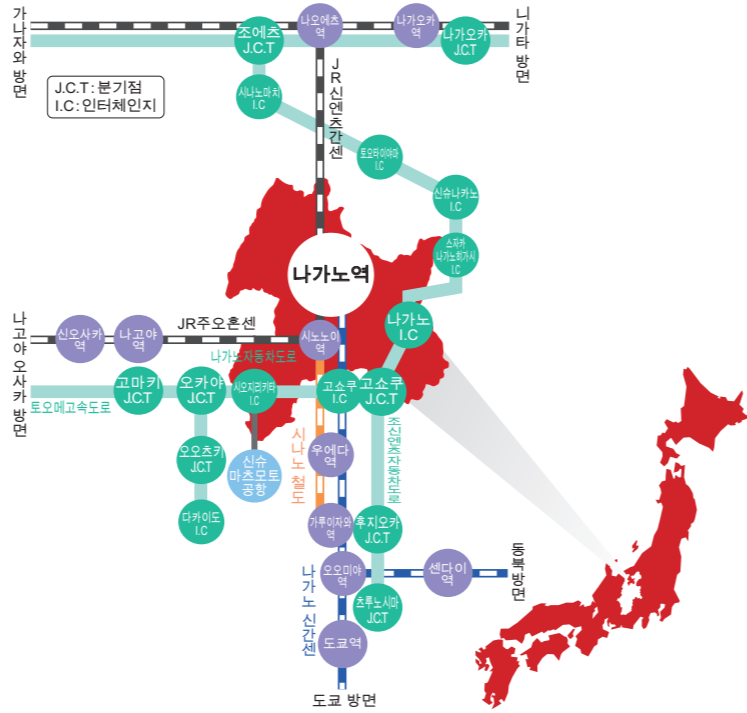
가나자와 방면

니가타 방면

조에츠 J.C.T

나오에츠 역

나가오카 역

나가오카 J.C.T

J.C.T : 분기점
I.C : 인터체인지

시나노마치 I.C

JR 신에츠간센

토요타이이야마 I.C

신슈나카노 I.C

스자카 나가노히가시 I.C

나가노역

나고야 오사카 방면

신오사카 역

나고야 역

JR주오혼센

시노노이 역

나가노 I.C

나가노자동차도로

고마키 J.C.T

오카야 J.C.T

시오지리키타 I.C

고쇼쿠 I.C

고쇼쿠 J.C.T

토요메고속도로

오오츠키 J.C.T

신슈 마츠모토 공항

시나노 철도

우에다 역

조신엣츠자동차도로

다카이도 I.C

가루이자와 역

후지오카 J.C.T

오오미야 역

센다이 역

동북 방면

나가노 신간센

츠루노시마 J.C.T

도쿄역

도쿄 방면